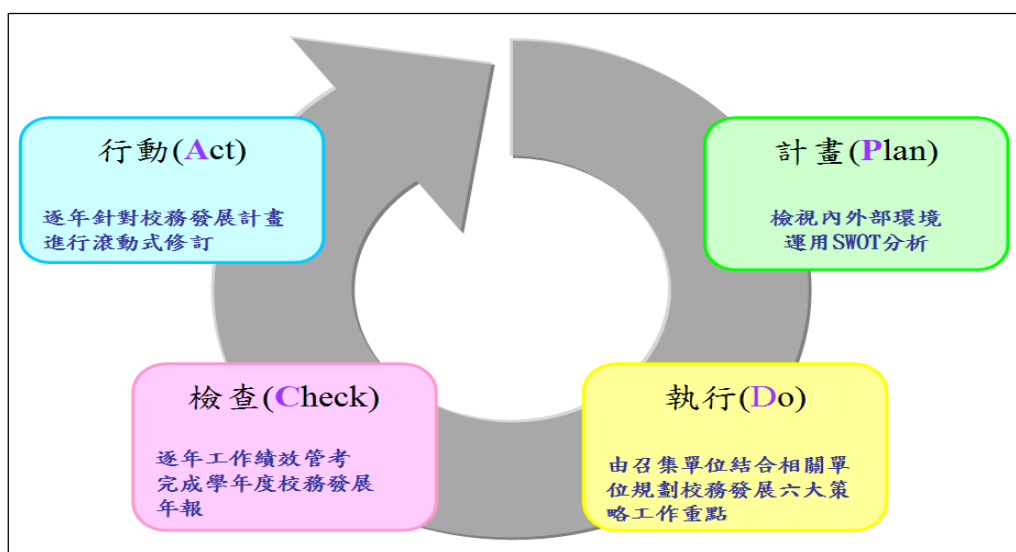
行動(Act)

逐年針對校務發展計畫進行滾動式修訂

計畫(Plan)

檢視內外部環境
運用SWOT分析

檢查(Check)

逐年工作績效管考
完成學年度校務發展年報

執行(Do)

由召集單位結合相關單位規劃校務發展六大策略工作重點